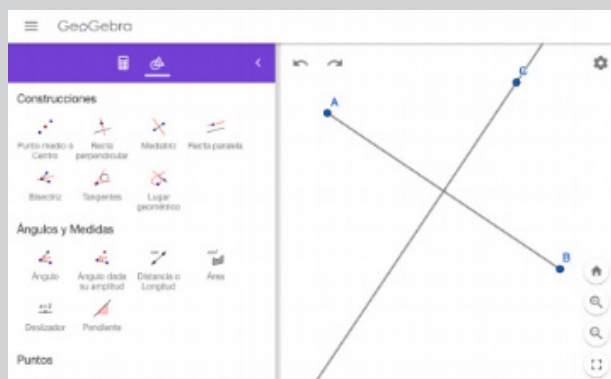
GeoGebra

Construcciones

Punto medio o Centro
Recta perpendicular
Mediatriz
Recta paralela
Bisectriz
Tangentes
Lugar geométrico

Ángulos y Medidas

Ángulo
Ángulo dada su amplitud
Distancia o Longitud
Área
Deslizador
Pendiente

Puntos

A
C
B